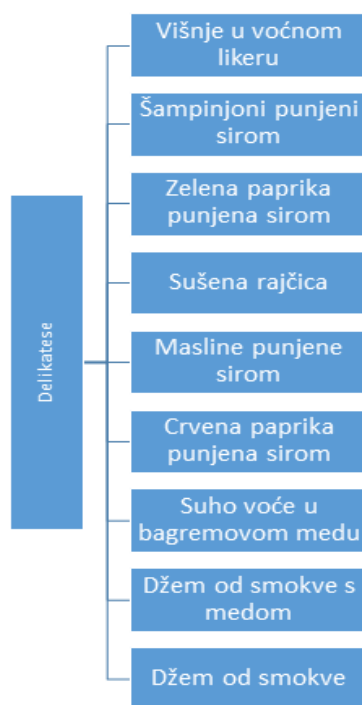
Delikatese

Višnje u voćnom likeru

Šampinjoni punjeni sirom

Zelena paprika punjena sirom

Sušena rajčica

Masline punjene sirom

Crvena paprika punjena sirom

Suho voće u bagremovom medu

Džem od smokve s medom

Džem od smokve